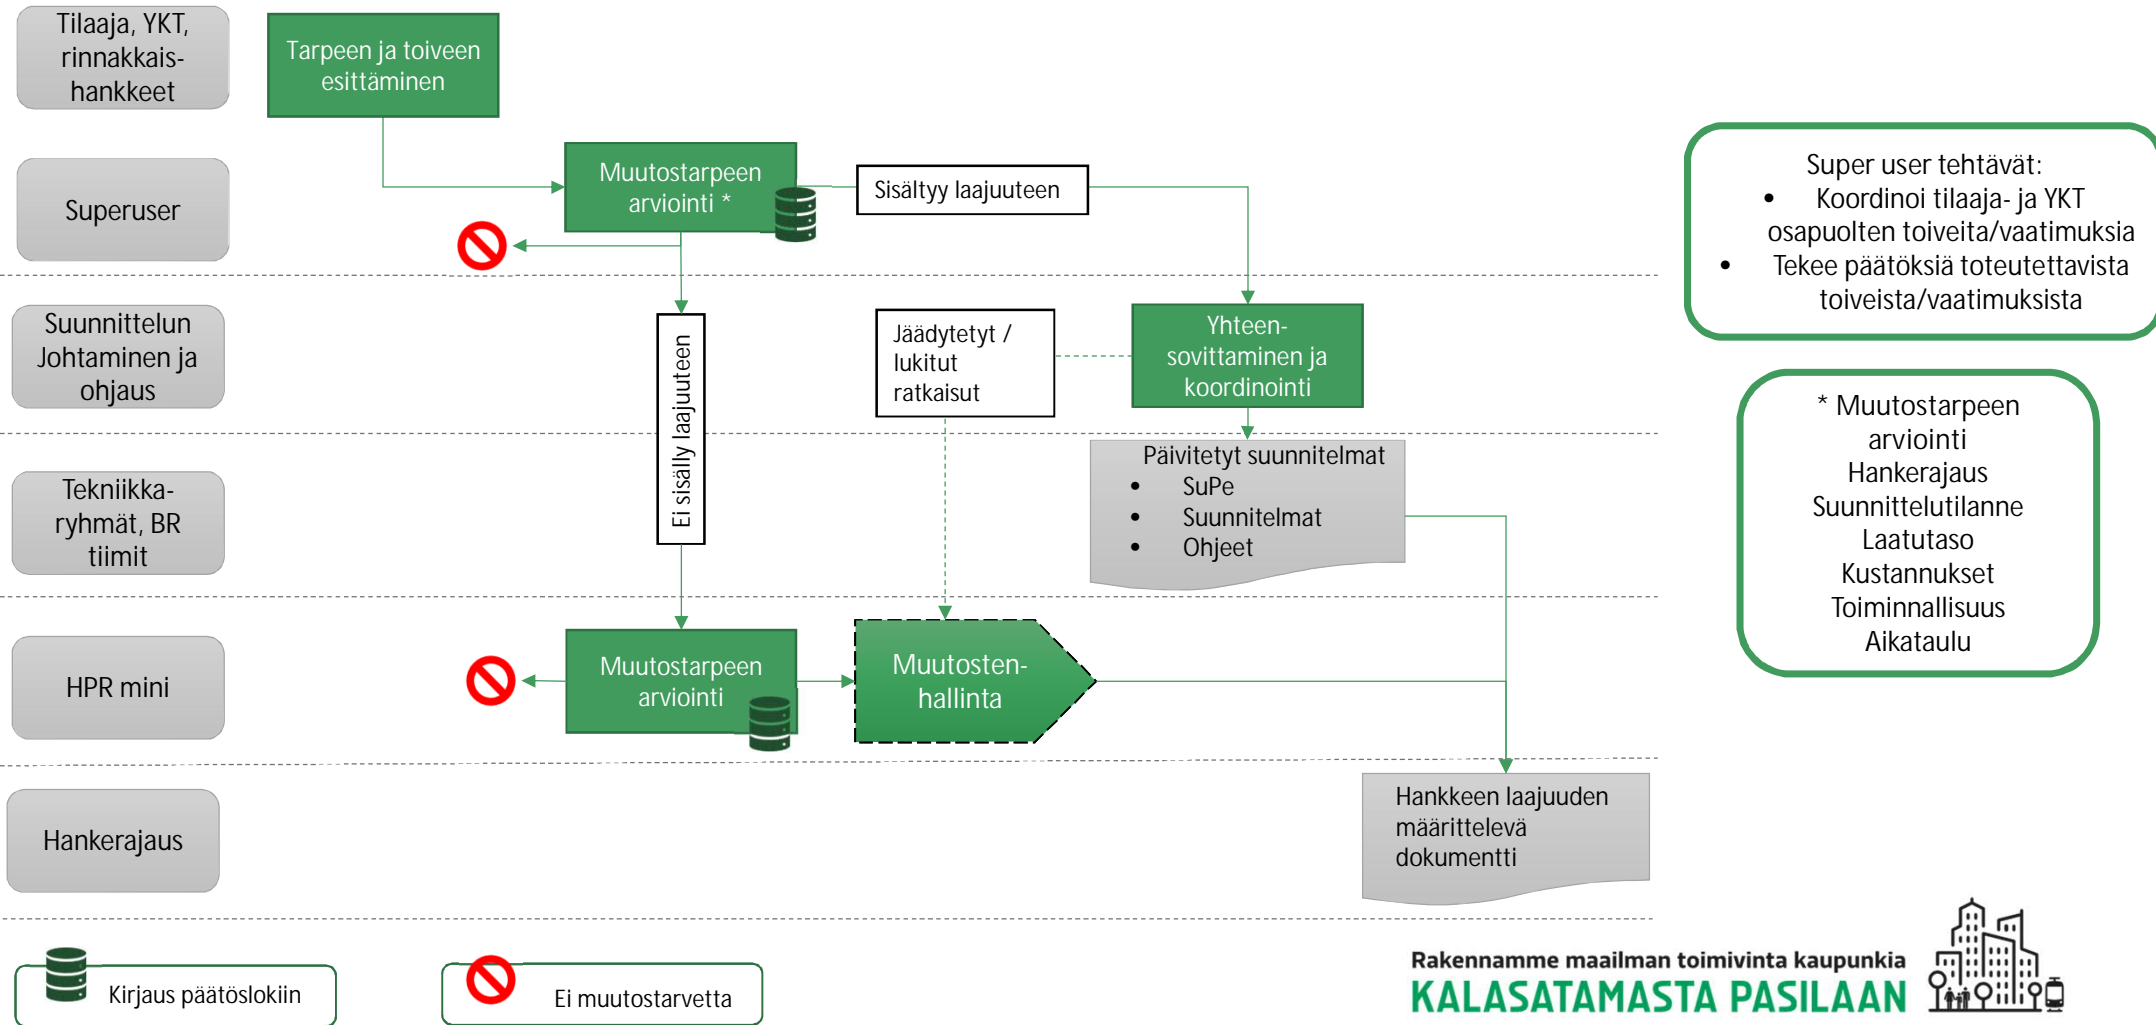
Tilaaja, YKT, rinnakkaishankkeet

Tarpeen ja toiveen esittäminen

Superuser

Muutostarpeen arviointi *

Sisältyy laajuuteen

Super user tehtävät:
• Koordinoi tilaaja- ja YKT osapuolten toiveita/vaatimuksia
• Tekee päätöksiä toteutettavista toiveista/vaatimuksista

Suunnittelun Johtaminen ja ohjaus

Ei sisälly laajuuteen

Jäädytetyt / lukitut ratkaisut

Yhteensovittaminen ja koordinointi

* Muutostarpeen arviointi
Hankerajaus
Suunnittelutilanne
Laatutaso
Kustannukset
Toiminnallisuus
Aikataulu

Tekniikkaryhmät, BR tiimit

Päivitetyt suunnitelmat
• SuPe
• Suunnitelmat
• Ohjeet

HPR mini

Muutostarpeen arviointi

Muutostenhallinta

Hankerajaus

Hankkeen laajuuden määrittelevä dokumentti

Kirjaus päätöslokiin

Ei muutostarvetta

Rakennamme maailman toimivinta kaupunkia
KALASATAMASTA PASILAAN